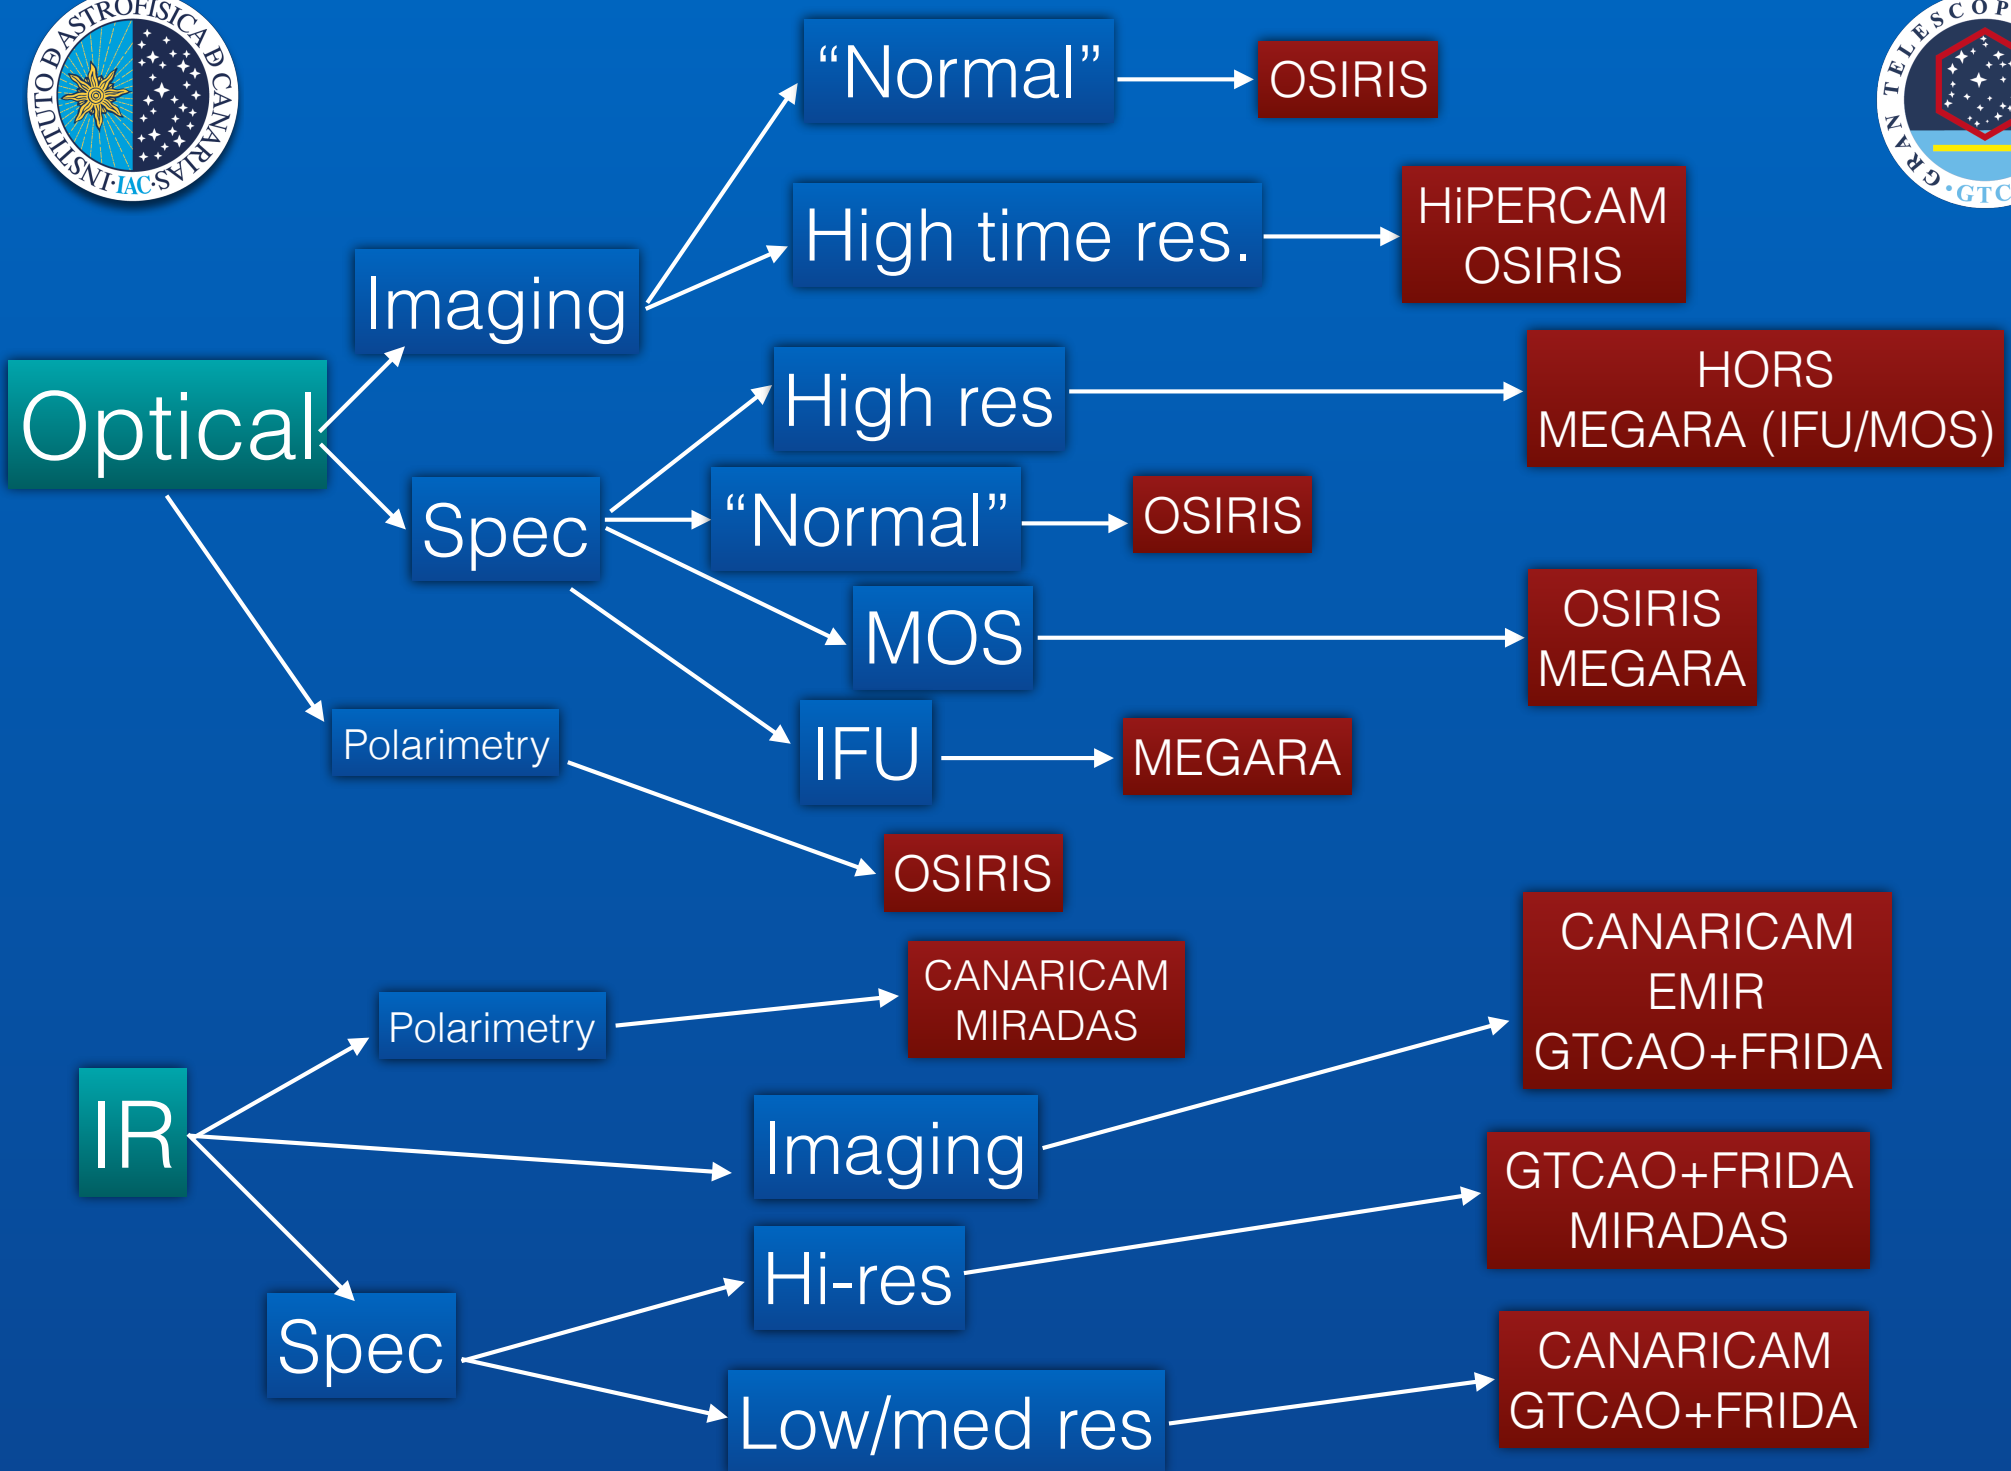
INSTITUTO DE ASTROFISICA DE CANARIAS · IAC ·

GRAN TELESCOPIO · GTC

"Normal"

OSIRIS

High time res.

HiPERCAM
OSIRIS

Imaging

Optical

High res

HORS
MEGARA (IFU/MOS)

Spec

"Normal"

OSIRIS

MOS

OSIRIS
MEGARA

Polarimetry

IFU

MEGARA

OSIRIS

CANARICAM
MIRADAS

Polarimetry

CANARICAM
EMIR
GTCAO+FRIDA

IR

Imaging

GTCAO+FRIDA
MIRADAS

Hi-res

Spec

CANARICAM
GTCAO+FRIDA

Low/med res